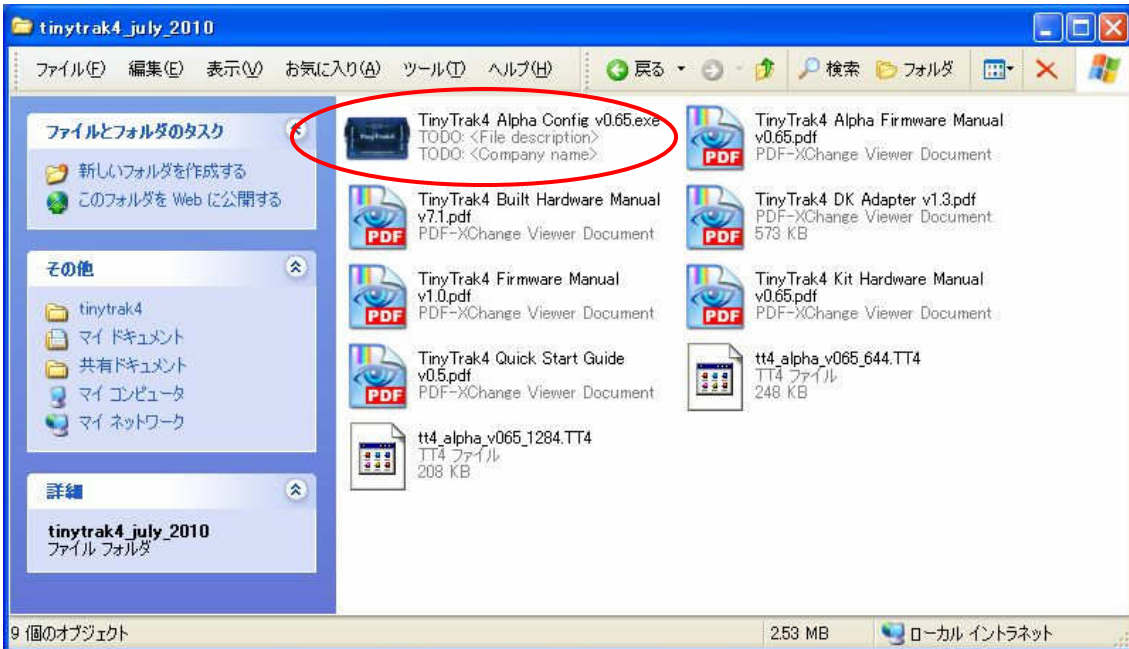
tinytrak4_july_2010

ファイル(F) 編集(E) 表示(V) お気に入り(A) ツール(T) ヘルプ(H) 戻る 検索 フォルダ

ファイルとフォルダのタスク
新しいフォルダを作成する
このフォルダを Web に公開する

その他
tinytrak4
マイ ドキュメント
共有ドキュメント
マイ コンピュータ
マイ ネットワーク

詳細
tinytrak4_july_2010
ファイル フォルダ

TinyTrak4 Alpha Config v0.65.exe
TODO: <File description>
TODO: <Company name>

TinyTrak4 Alpha Firmware Manual v0.65.pdf
PDF-XChange Viewer Document

TinyTrak4 Built Hardware Manual v7.1.pdf
PDF-XChange Viewer Document

TinyTrak4 DK Adapter v1.3.pdf
PDF-XChange Viewer Document
573 KB

TinyTrak4 Firmware Manual v1.0.pdf
PDF-XChange Viewer Document

TinyTrak4 Kit Hardware Manual v0.65.pdf
PDF-XChange Viewer Document

TinyTrak4 Quick Start Guide v0.5.pdf
PDF-XChange Viewer Document

tt4_alpha_v065_644.TT4
TT4 ファイル
248 KB

tt4_alpha_v065_1284.TT4
TT4 ファイル
208 KB

9 個のオブジェクト
2.53 MB
ローカル イントラネット